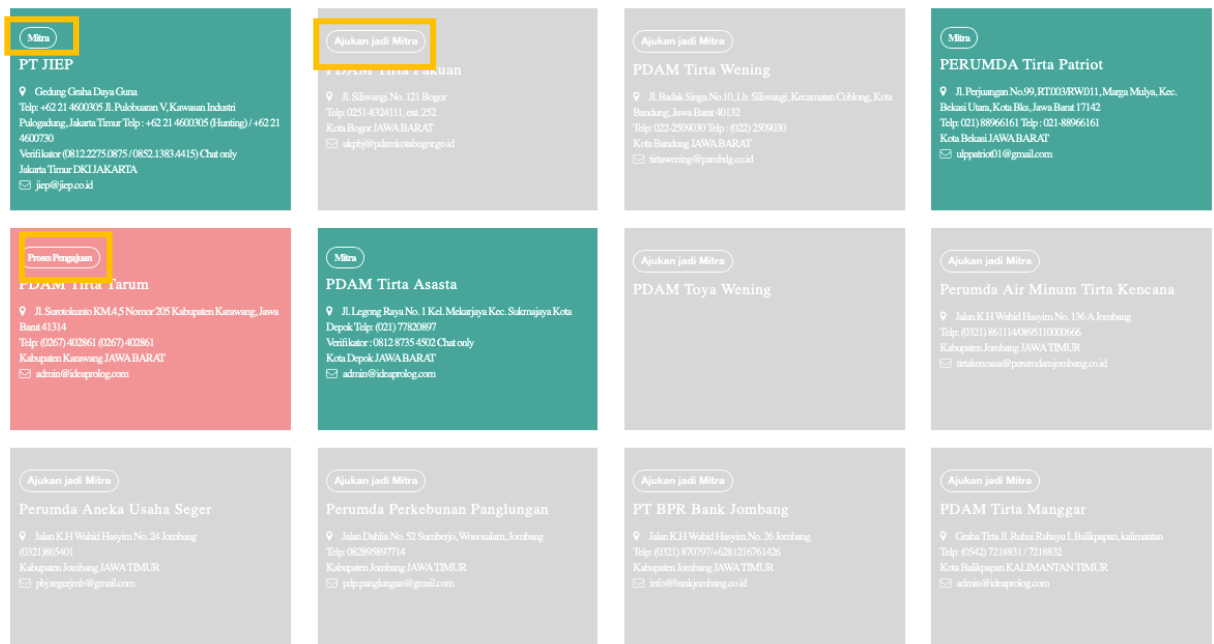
Mitra
PT JIEP
Gedung Graha Daya Guna
Telp: +62 21 4600305 Jl. Pulobuaran V, Kawasan Industri Pulogadung, Jakarta Timur Telp : +62 21 4600305 (Hunting) / +62 21 4600730
Verifikator (0812.2275.0875 / 0852.1383.4415) Chat only
Jakarta Timur DKI JAKARTA
jiep@jiep.co.id

Ajukan jadi Mitra
PDAM Tirta Pakuan
Jl. Siliwangi No. 121 Bogor
Telp: 0251-8324111, ext. 252
Kota Bogor JAWA BARAT
ukpbj@pdamkotabogor.go.id

Ajukan jadi Mitra
PDAM Tirta Wening
Jl. Badak Singa No.10, Lb. Siliwangi, Kecamatan Coblong, Kota Bandung, Jawa Barat 40132
Telp: 022-2509030 Telp : (022) 2509030
Kota Bandung JAWA BARAT
tirtawening@pambdg.co.id

Mitra
PERUMDA Tirta Patriot
Jl. Perjuangan No.99, RT.003/RW011, Marga Mulya, Kec. Bekasi Utara, Kota Bks, Jawa Barat 17142
Telp: 021) 88966161 Telp : 021-88966161
Kota Bekasi JAWA BARAT
ulppatriot01@gmail.com

Proses Pengajuan
PDAM Tirta Tarum
Jl. Surotokunto KM.4,5 Nomor 205 Kabupaten Karawang, Jawa Barat 41314
Telp: (0267) 402861 (0267) 402861
Kabupaten Karawang JAWA BARAT
admin@ideaprolog.com

Mitra
PDAM Tirta Asasta
Jl. Legong Raya No. 1 Kel. Mekarjaya Kec. Sukmajaya Kota Depok Telp: (021) 77820897
Verifikator : 0812 8735 4502 Chat only
Kota Depok JAWA BARAT
admin@ideaprolog.com

Ajukan jadi Mitra
PDAM Toya Wening

Ajukan jadi Mitra
Perumda Air Minum Tirta Kencana
Jalan K.H Wahid Hasyim No. 136 A Jombang
Telp: (0321) 861114/0895110000666
Kabupaten Jombang JAWA TIMUR
tirtakencana@perumdamjombang.co.id

Ajukan jadi Mitra
Perumda Aneka Usaha Seger
Jalan K.H Wahid Hasyim No. 24 Jombang
(0321)865401
Kabupaten Jombang JAWA TIMUR
pbj.segerjmb@gmail.com

Ajukan jadi Mitra
Perumda Perkebunan Panglungan
Jalan Dahlia No. 52 Sumberjo, Wonosalam, Jombang
Telp: 082895897714
Kabupaten Jombang JAWA TIMUR
pdp.panglungan@gmail.com

Ajukan jadi Mitra
PT BPR Bank Jombang
Jalan K.H Wahid Hasyim No. 26 Jombang
Telp: (0321) 870797/+6281216761426
Kabupaten Jombang JAWA TIMUR
info@bankjombang.co.id

Ajukan jadi Mitra
PDAM Tirta Manggar
Graha Tirta Jl. Ruhui Rahayu I, Balikpapan, kalimantan
Telp: (0542) 7218831 / 7218832
Kota Balikpapan KALIMANTAN TIMUR
admin@ideaprolog.com